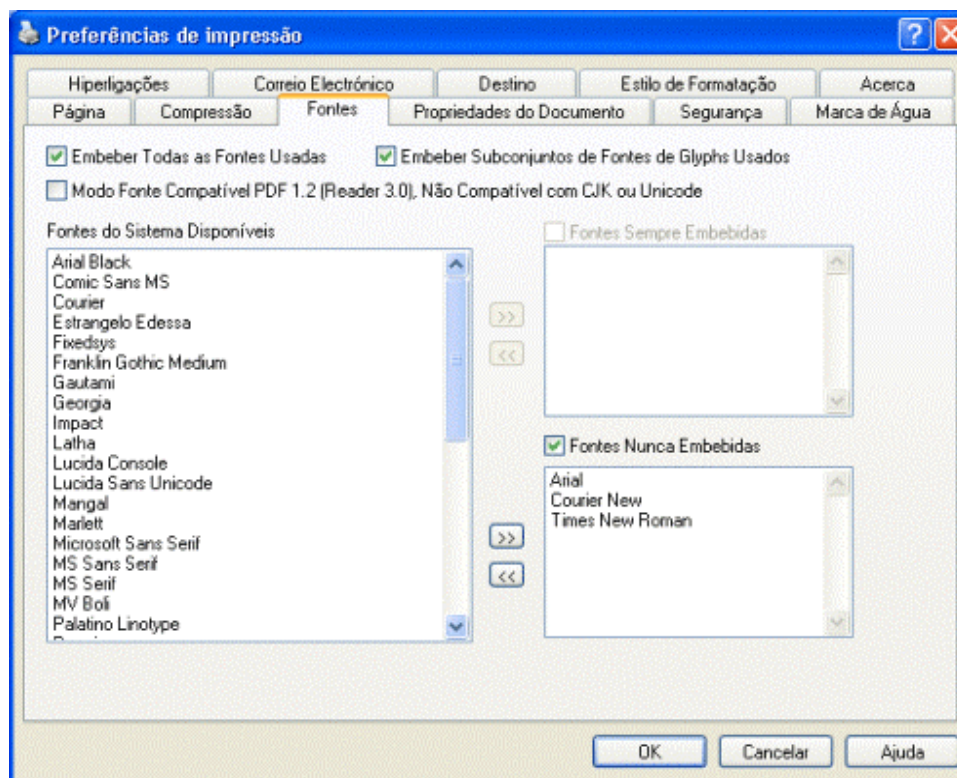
Preferências de impressão

Hiperligações
Correio Electrónico
Destino
Estilo de Formatação
Acerca
Página
Compressão
Fontes
Propriedades do Documento
Segurança
Marca de Água

Embeber Todas as Fontes Usadas
Embeber Subconjuntos de Fontes de Glyphs Usados
Modo Fonte Compatível PDF 1.2 (Reader 3.0), Não Compatível com CJK ou Unicode

Fontes do Sistema Disponíveis
Arial Black
Comic Sans MS
Courier
Estrangelo Edessa
Fixedsys
Franklin Gothic Medium
Gautami
Georgia
Impact
Latha
Lucida Console
Lucida Sans Unicode
Mangal
Marlett
Microsoft Sans Serif
MS Sans Serif
MS Serif
MV Boli
Palatino Linotype

Fontes Sempre Embebidas
>>
<<

Fontes Nunca Embebidas
Arial
Courier New
Times New Roman
>>
<<

OK
Cancelar
Ajuda